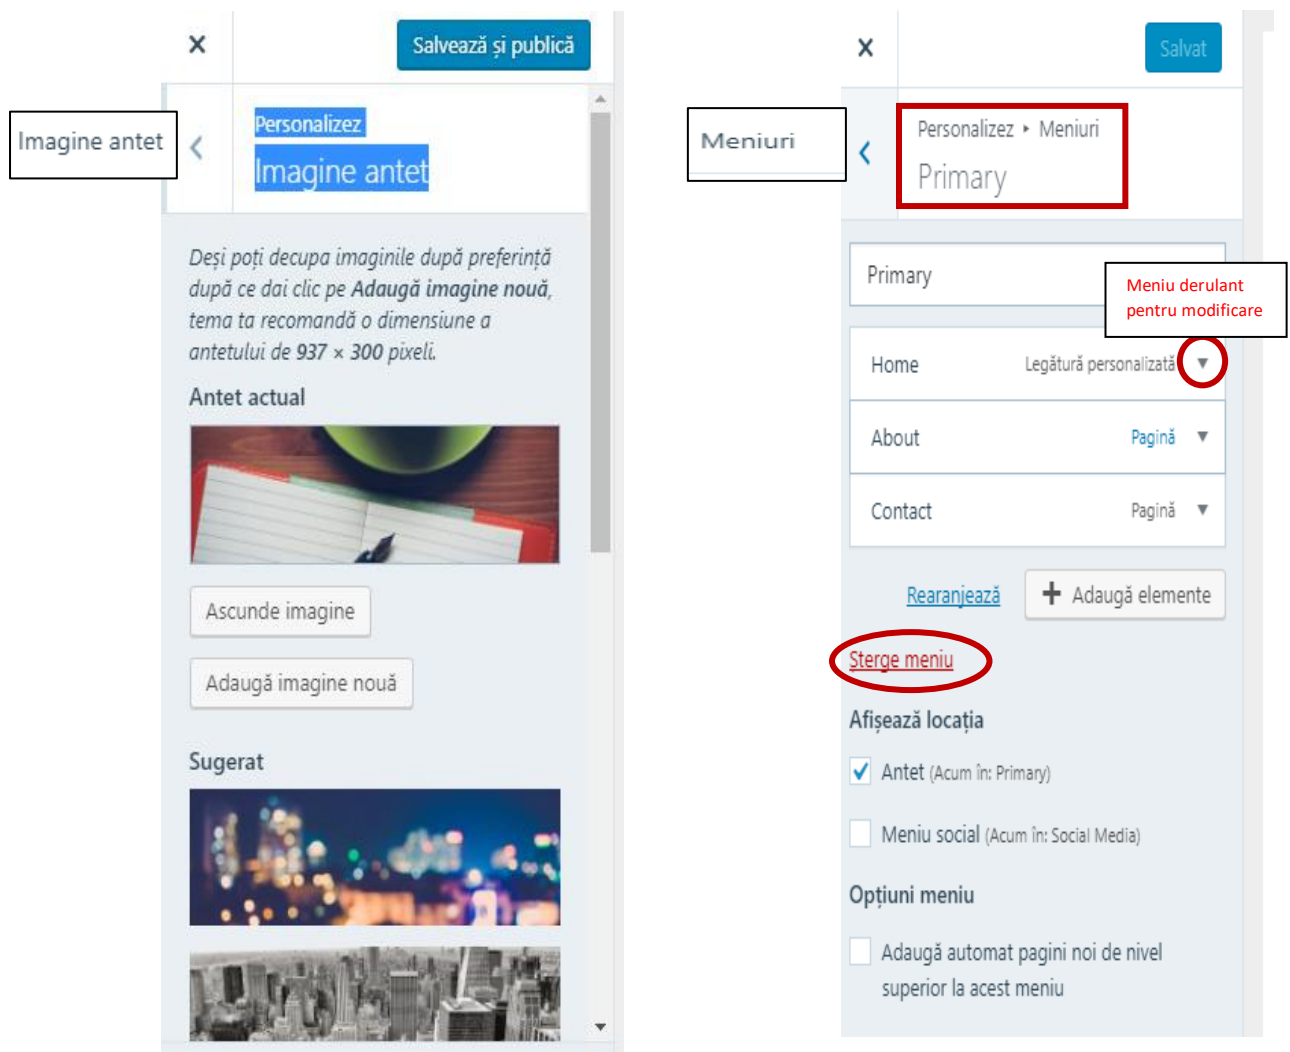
×

Salvează și publică

Imagine antet

Personalizez
Imagine antet

Deși poți decupa imaginile după preferință după ce dai clic pe **Adaugă imagine nouă**, tema ta recomandă o dimensiune a antetului de 937 × 300 pixeli.

Antet actual

Ascunde imagine

Adaugă imagine nouă

Sugerat

×

Salvat

Meniuri

Personalizez ▸ Meniuri
Primary

Primary

Meniu derulant pentru modificare

Home Legătură personalizată ▼

About Pagină ▼

Contact Pagină ▼

Rearanjează

+ Adaugă elemente

Sterge meniu

Afișează locația

Antet (Acum în: Primary)

Meniu social (Acum în: Social Media)

Opțiuni meniu

Adaugă automat pagini noi de nivel superior la acest meniu